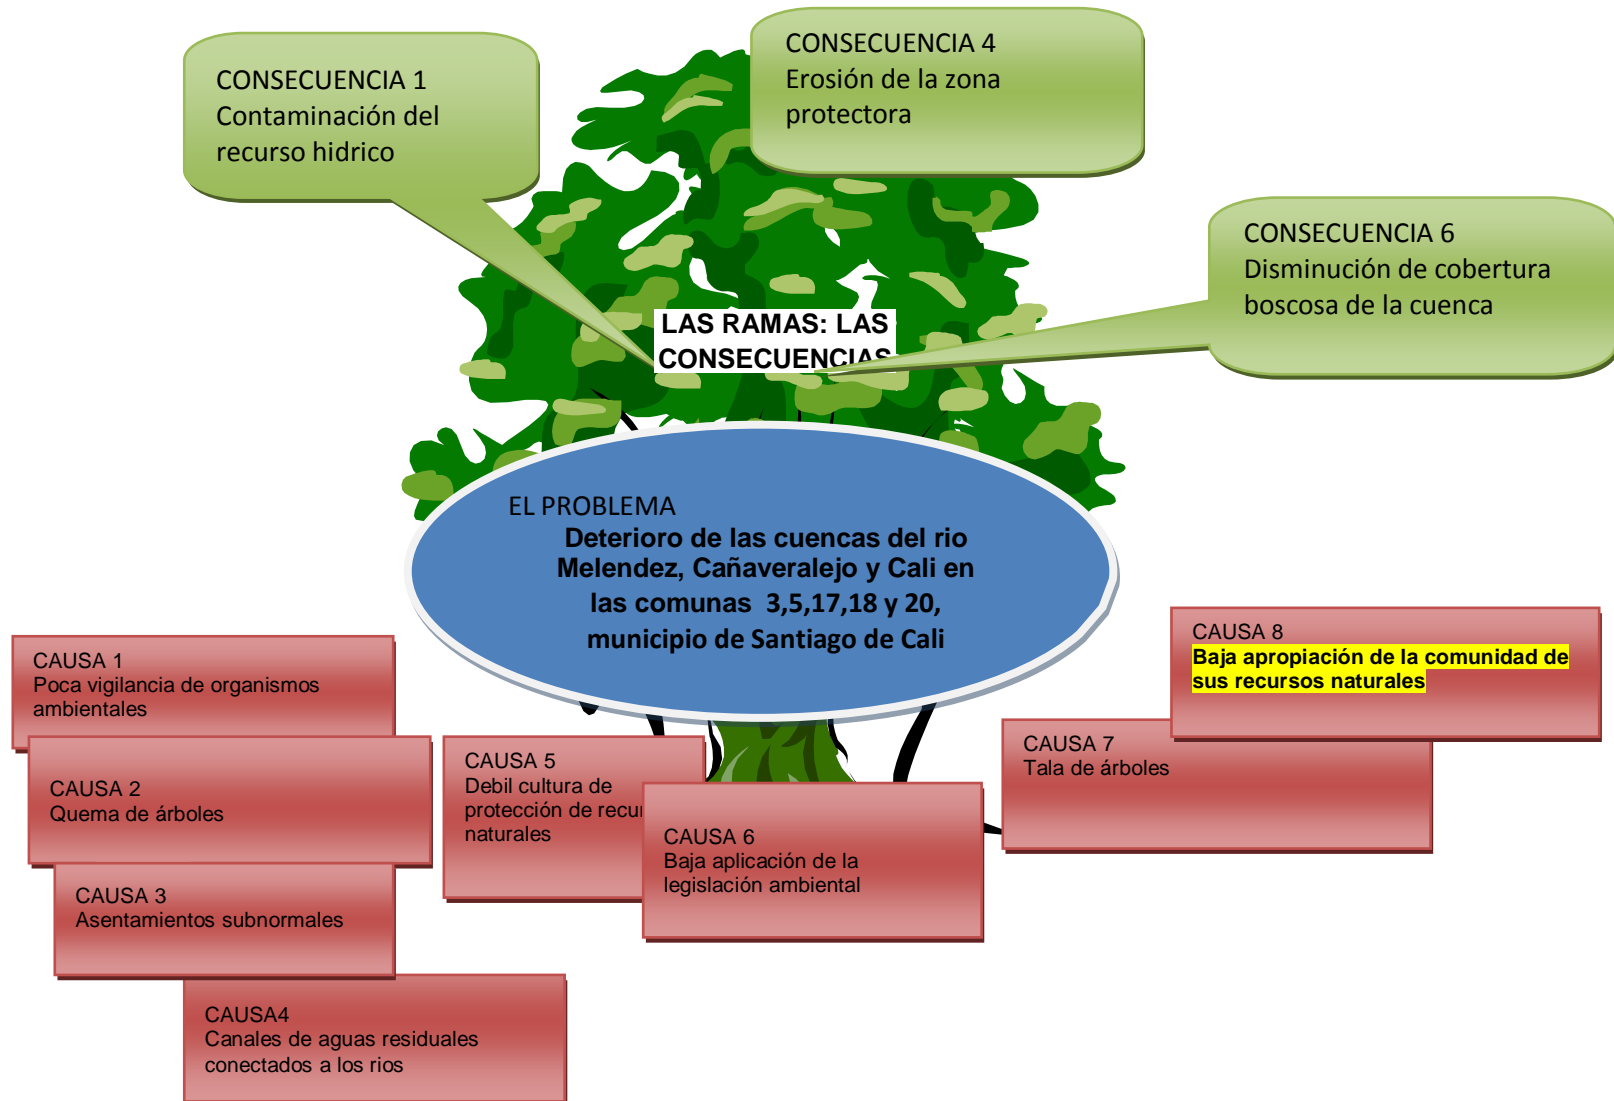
CONSECUENCIA 1
Contaminación del recurso hidrico

CONSECUENCIA 4
Erosión de la zona protectora

CONSECUENCIA 6
Disminución de cobertura boscosa de la cuenca

LAS RAMAS: LAS CONSECUENCIAS

EL PROBLEMA
Deterioro de las cuencas del rio Melendez, Cañaveralejo y Cali en las comunas 3,5,17,18 y 20, municipio de Santiago de Cali

CAUSA 8
Baja apropiación de la comunidad de sus recursos naturales

CAUSA 1
Poca vigilancia de organismos ambientales

CAUSA 2
Quema de árboles

CAUSA 3
Asentamientos subnormales

CAUSA4
Canales de aguas residuales conectados a los rios

CAUSA 5
Debil cultura de protección de recu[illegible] naturales

CAUSA 6
Baja aplicación de la legislación ambiental

CAUSA 7
Tala de árboles